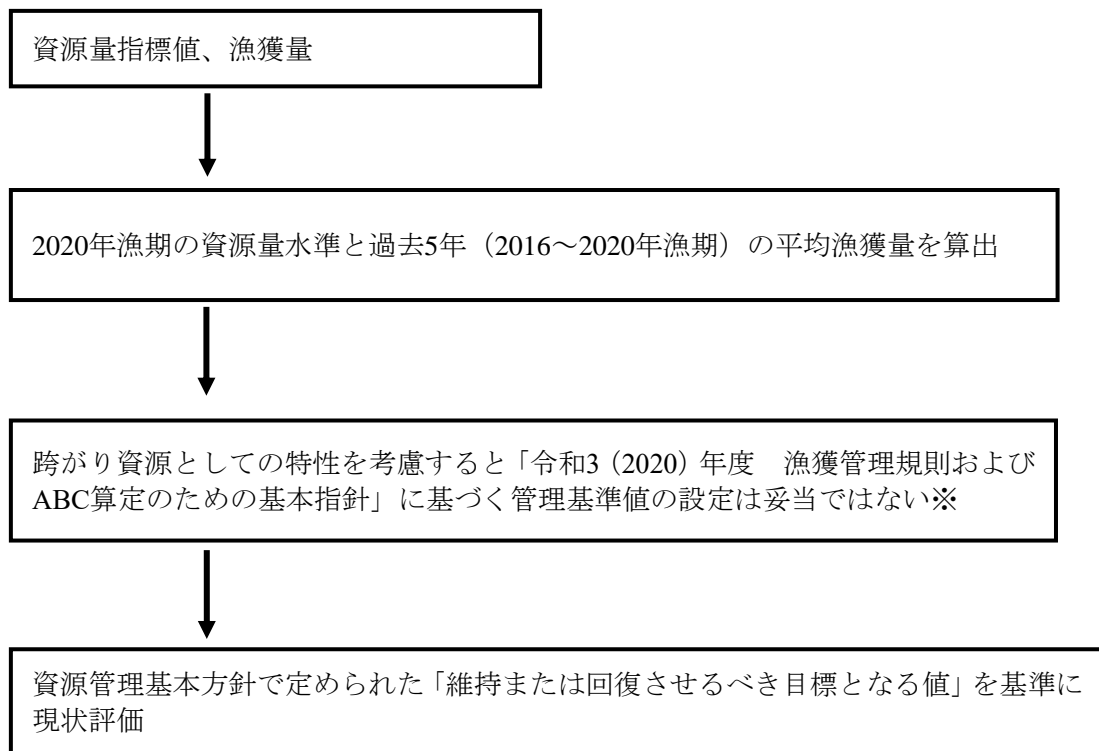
資源量指標値、漁獲量

2020年漁期の資源量水準と過去5年（2016～2020年漁期）の平均漁獲量を算出

跨がり資源としての特性を考慮すると「令和3（2020）年度　漁獲管理規則およびABC算定のための基本指針」に基づく管理基準値の設定は妥当ではない※

資源管理基本方針で定められた「維持または回復させるべき目標となる値」を基準に現状評価